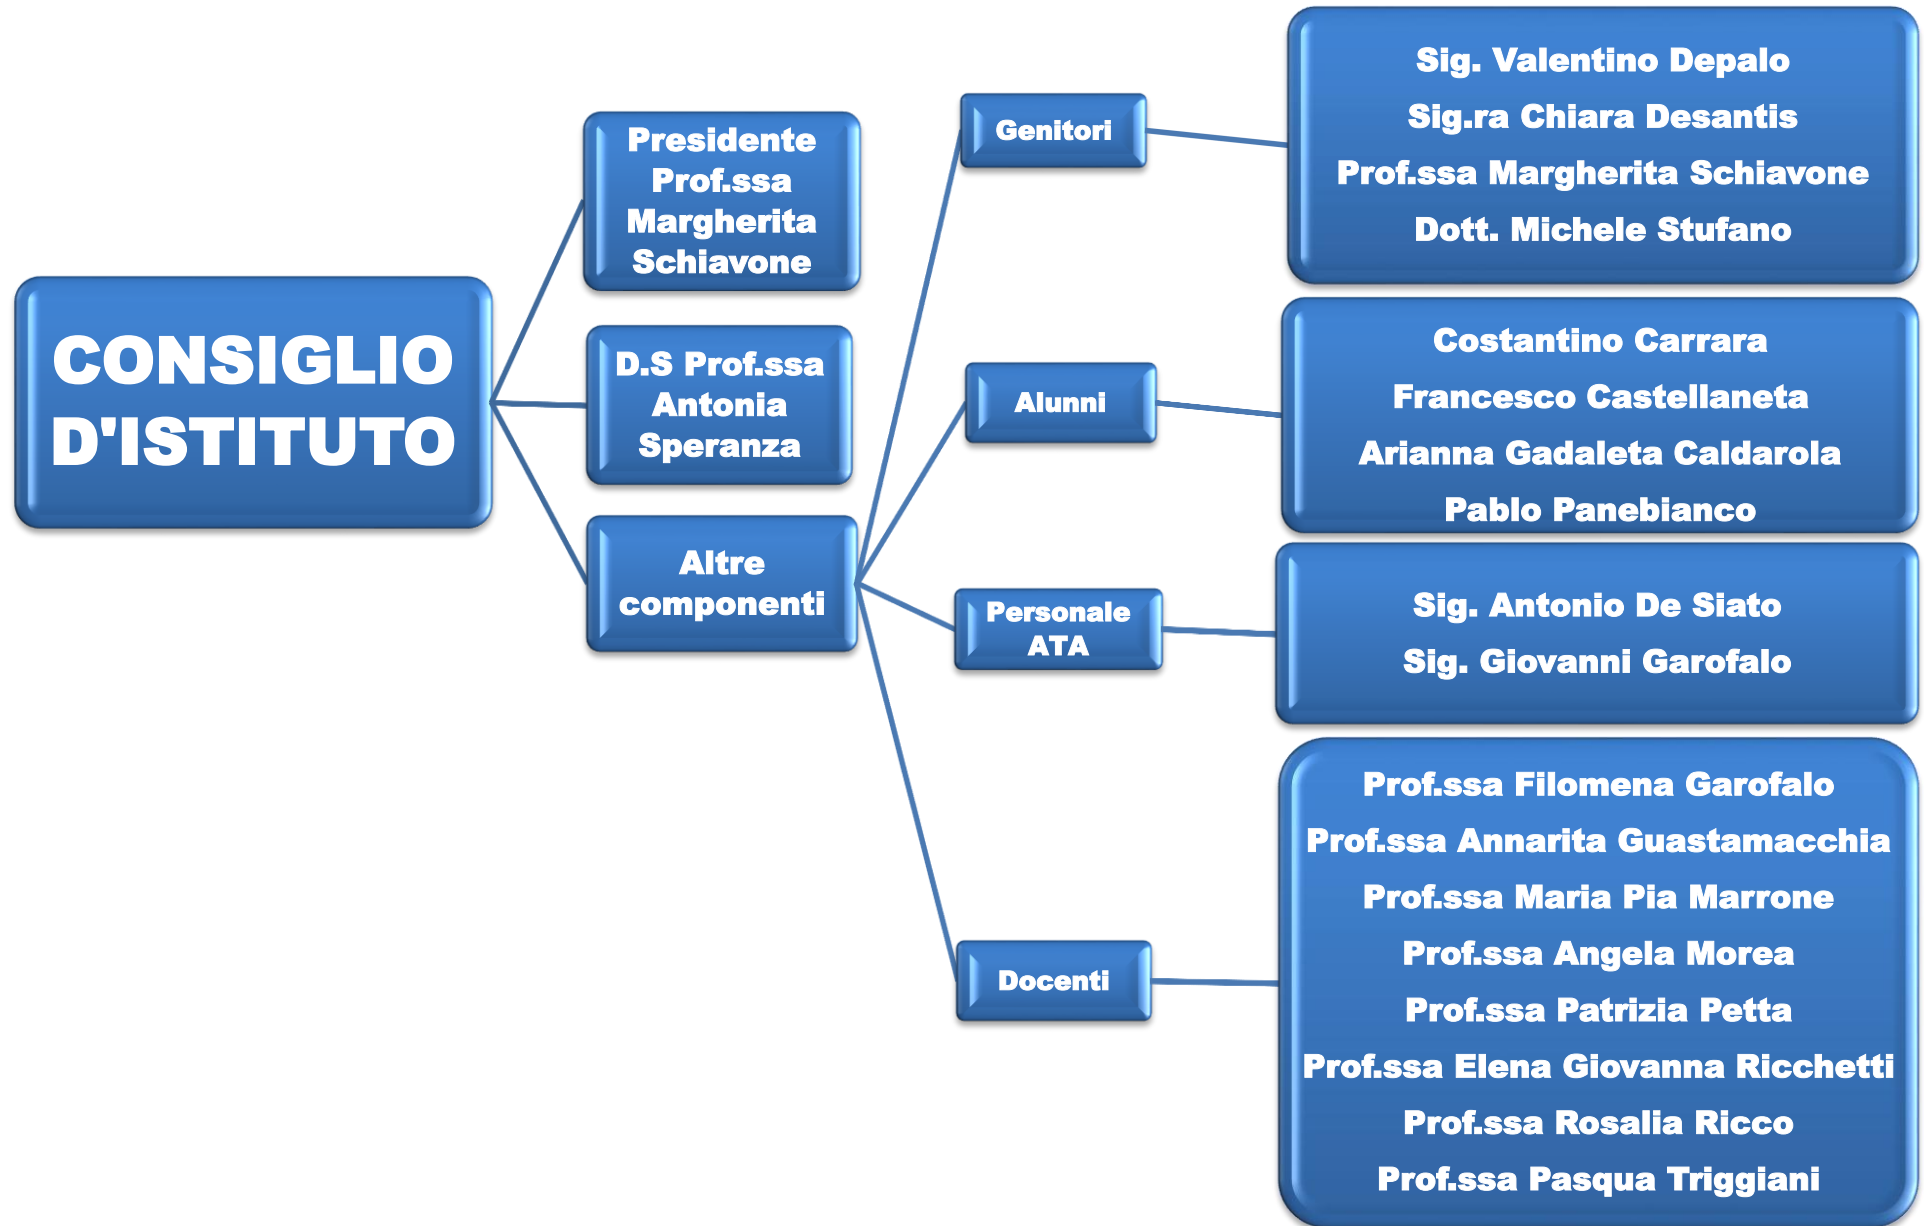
CONSIGLIO D'ISTITUTO

Presidente Prof.ssa Margherita Schiavone

D.S Prof.ssa Antonia Speranza

Altre componenti

Genitori

Sig. Valentino Depalo
Sig.ra Chiara Desantis
Prof.ssa Margherita Schiavone
Dott. Michele Stufano

Alunni

Costantino Carrara
Francesco Castellaneta
Arianna Gadaleta Caldarola
Pablo Panebianco

Personale ATA

Sig. Antonio De Siato
Sig. Giovanni Garofalo

Docenti

Prof.ssa Filomena Garofalo
Prof.ssa Annarita Guastamacchia
Prof.ssa Maria Pia Marrone
Prof.ssa Angela Morea
Prof.ssa Patrizia Petta
Prof.ssa Elena Giovanna Ricchetti
Prof.ssa Rosalia Ricco
Prof.ssa Pasqua Triggiani